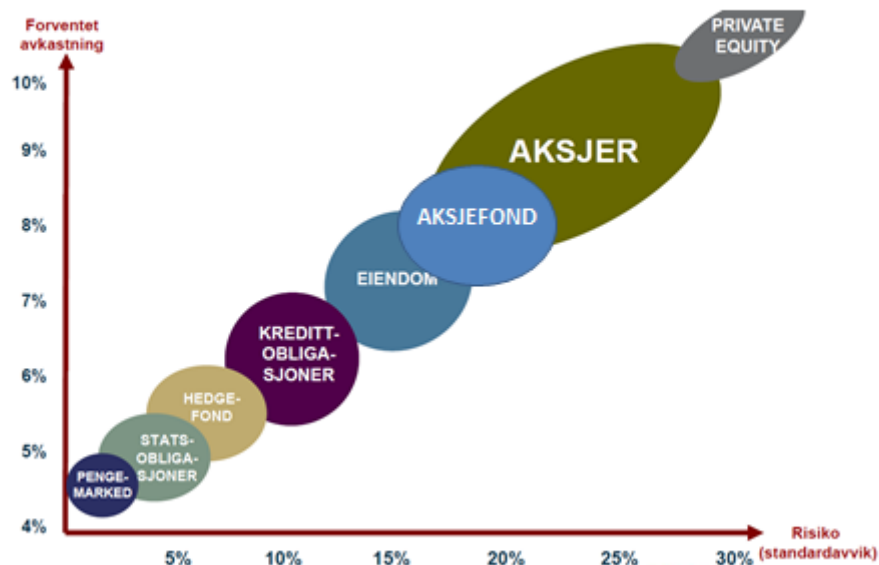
Forventet avkastning

10%
9%
8%
7%
6%
5%
4%

PRIVATE EQUITY

AKSJER

AKSJEFOND

EIENDOM

KREDITT-OBLIGA-SJONER

HEDGE-FOND

STATS-OBLIGA-SJONER

PENGE-MARKED

5%
10%
15%
20%
25%
30%

Risiko (standardavvik)